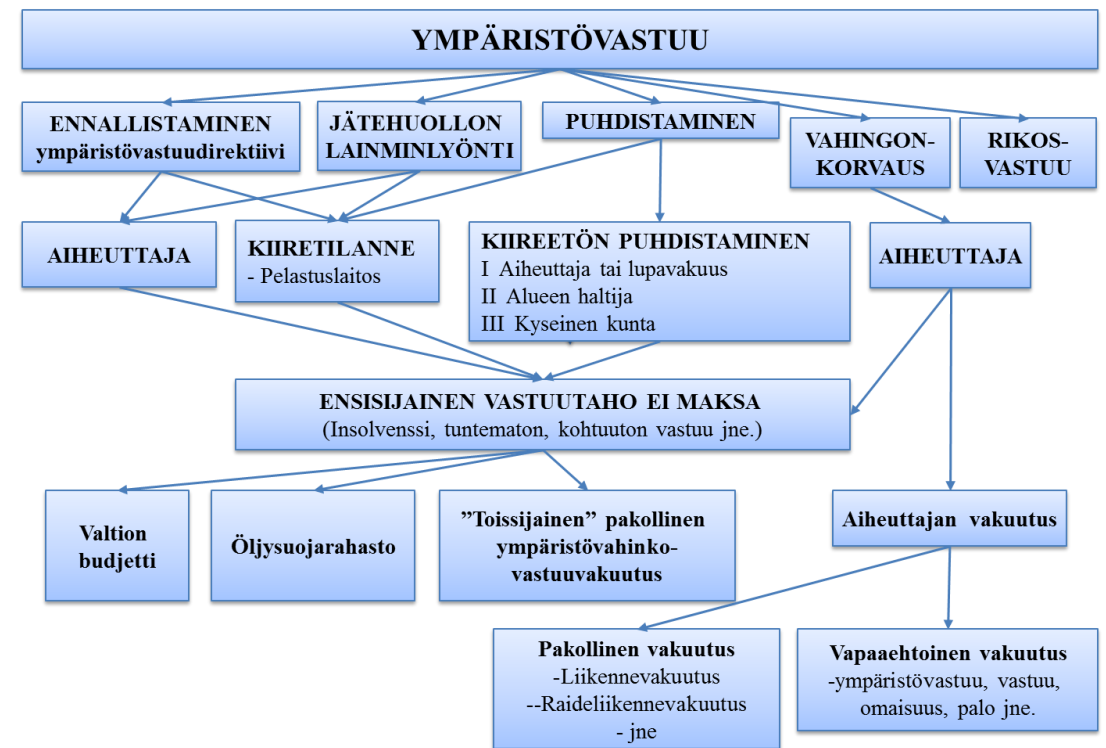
YMPÄRISTÖVASTUU

ENNALLISTAMINEN ympäristövastuudirektiivi

JÄTEHUOLLON LAINMINLYÖNTI

PUHDISTAMINEN

VAHINGON-KORVAUS

RIKOS-VASTUU

AIHEUTTAJA

KIIRETILANNE
- Pelastuslaitos

KIIREETÖN PUHDISTAMINEN
I Aiheuttaja tai lupavakuus
II Alueen haltija
III Kyseinen kunta

AIHEUTTAJA

ENSISIJAINEN VASTUUTAHO EI MAKSA
(Insolvenssi, tuntematon, kohtuuton vastuu jne.)

Valtion budjetti

Öljysuojarahasto

”Toissijainen” pakollinen ympäristövahinko-vastuuvakuutus

Aiheuttajan vakuutus

Pakollinen vakuutus
-Liikennevakuutus
--Raideliikennevakuutus
- jne

Vapaaehtoinen vakuutus
-ympäristövastuu, vastuu, omaisuus, palo jne.